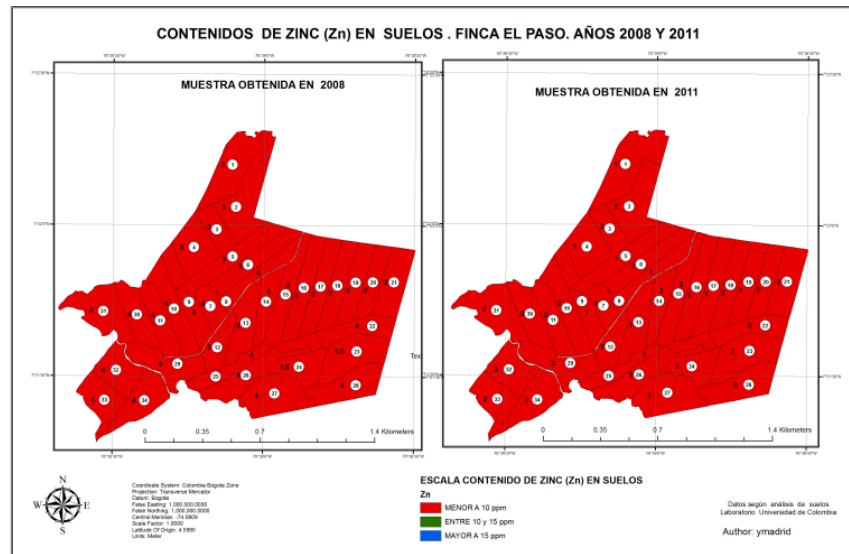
CONTENIDOS DE ZINC (Zn) EN SUELOS . FINCA EL PASO. AÑOS 2008 Y 2011

MUESTRA OBTENIDA EN 2008

1 2 3 4 5 6 7 8 9 10 11 12 13 14 15 16 17 18 19 20 21 22 23 24 25 26 27 28 29 30 31 32 33 34

0 0.35 0.7 1.4 Kilometers

MUESTRA OBTENIDA EN 2011

1 2 3 4 5 6 7 8 9 10 11 12 13 14 15 16 17 18 19 20 21 22 23 24 25 26 27 28 29 30 31 32 33 34

0 0.35 0.7 1.4 Kilometers

N
W E
S

Coordinate System: Colombia Bogota Zone
Projection: Transverse Mercator
Datum: Bogota
False Easting: 1.000.000,0000
False Northing: 1.000.000,0000
Central Meridian: -74,0809
Scale Factor: 1,0000
Latitude Of Origin: 4,5990
Units: Meter

ESCALA CONTENIDO DE ZINC (Zn) EN SUELOS
Zn
MENOR A 10 ppm
ENTRE 10 y 15 ppm
MAYOR A 15 ppm

Datos según análisis de suelos
Laboratorio Universidad de Colombia

Author: ymadrid